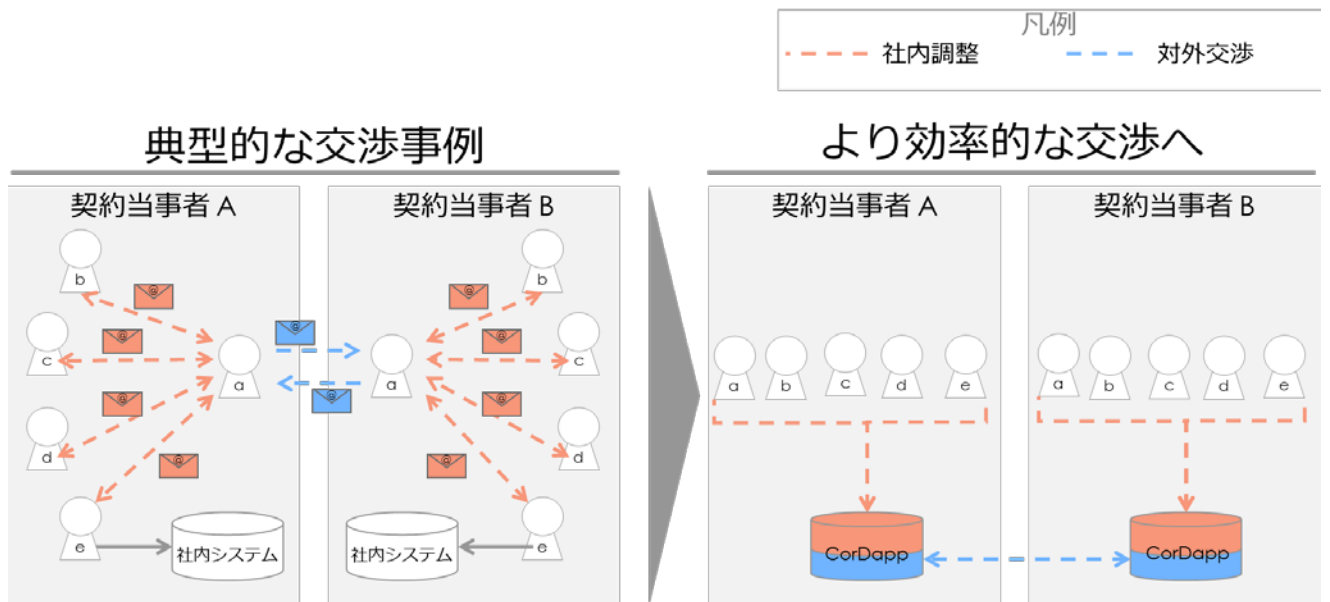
凡例

社内調整

対外交渉

典型的な交渉事例

契約当事者 A

b

c

a

d

e

社内システム

契約当事者 B

b

a

c

d

社内システム

e

より効率的な交渉へ

契約当事者 A

a b c d e

CorDapp

契約当事者 B

a b c d e

CorDapp